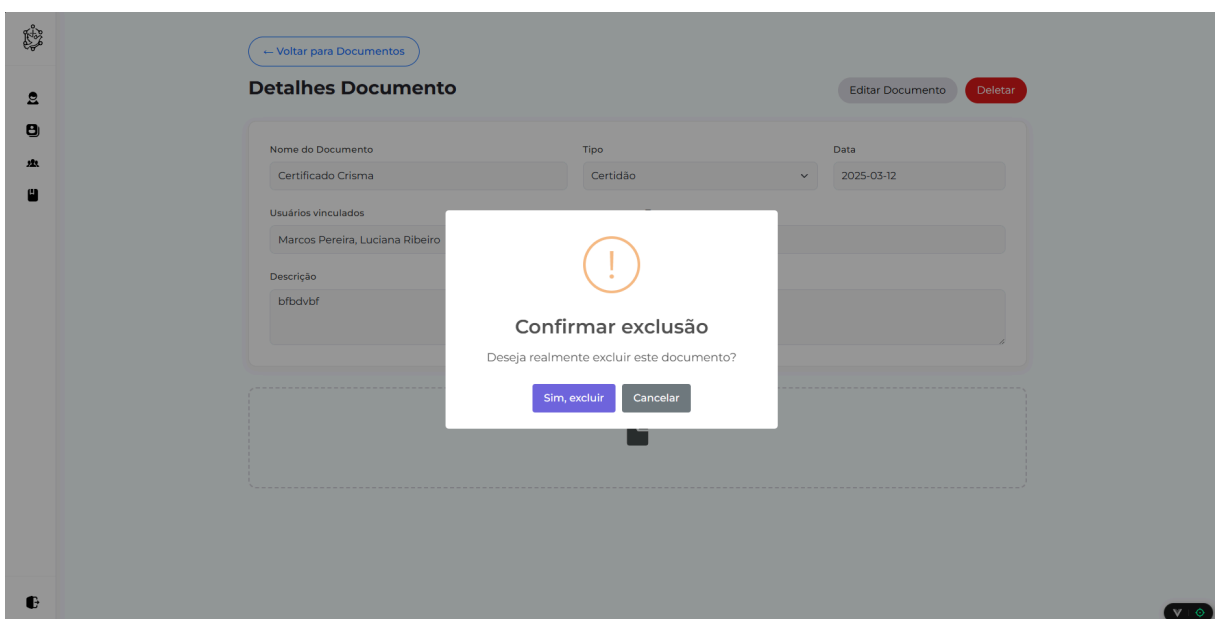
← Voltar para Documentos

Detalhes Documento

Editar Documento
Deletar

Nome do Documento
Certificado Crisma

Tipo
Certidão

Data
2025-03-12

Usuários vinculados
Marcos Pereira, Luciana Ribeiro

Descrição
bfbdvbf

!

Confirmar exclusão

Deseja realmente excluir este documento?

Sim, excluir
Cancelar